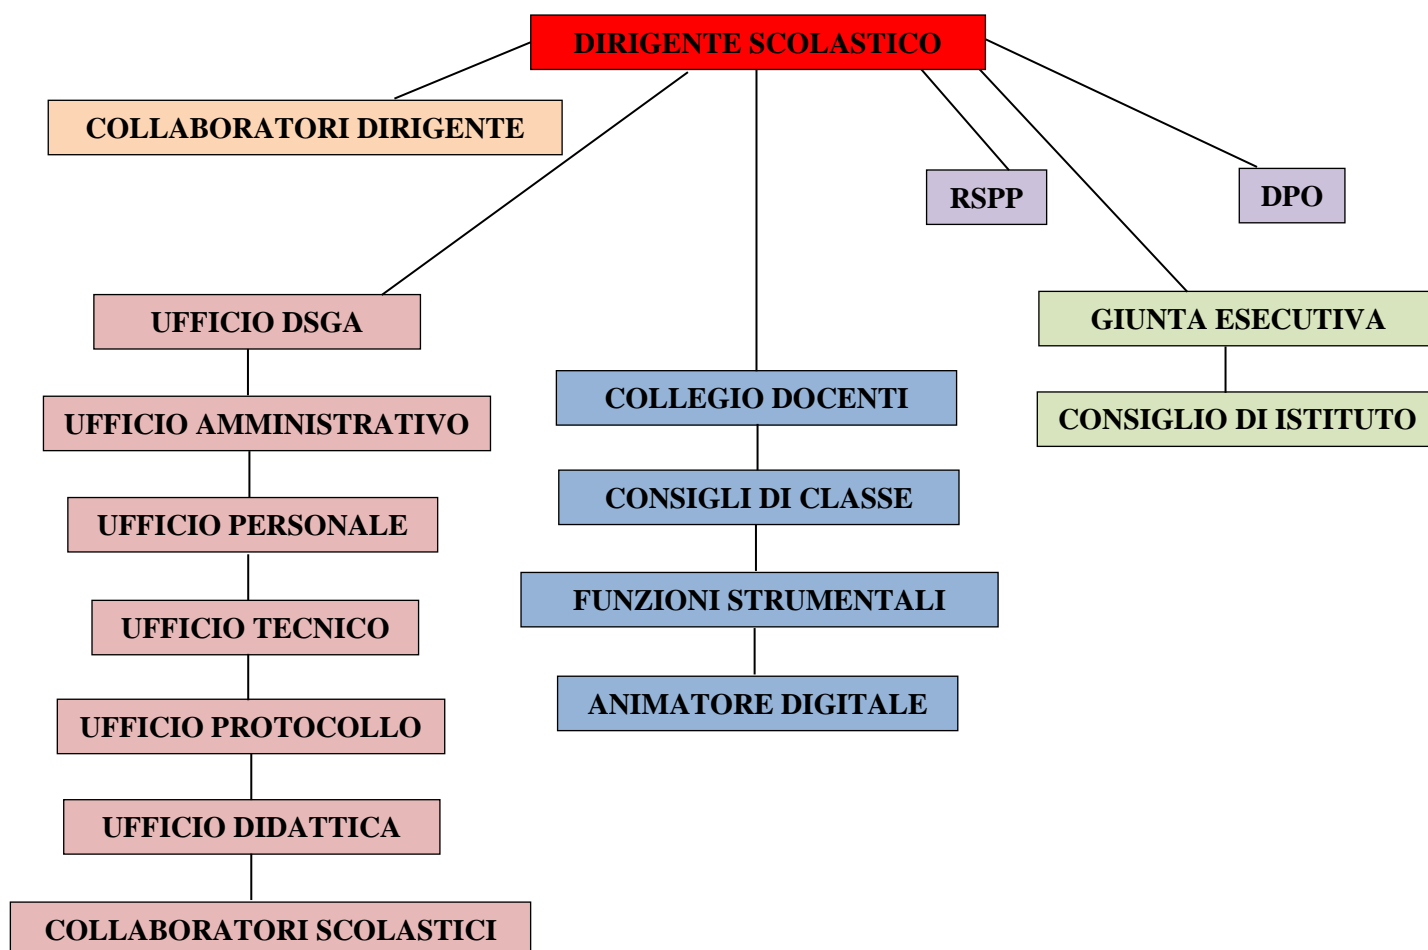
DIRIGENTE SCOLASTICO

COLLABORATORI DIRIGENTE

RSPP

DPO

UFFICIO DSGA

UFFICIO AMMINISTRATIVO

UFFICIO PERSONALE

UFFICIO TECNICO

UFFICIO PROTOCOLLO

UFFICIO DIDATTICA

COLLABORATORI SCOLASTICI

COLLEGIO DOCENTI

CONSIGLI DI CLASSE

FUNZIONI STRUMENTALI

ANIMATORE DIGITALE

GIUNTA ESECUTIVA

CONSIGLIO DI ISTITUTO